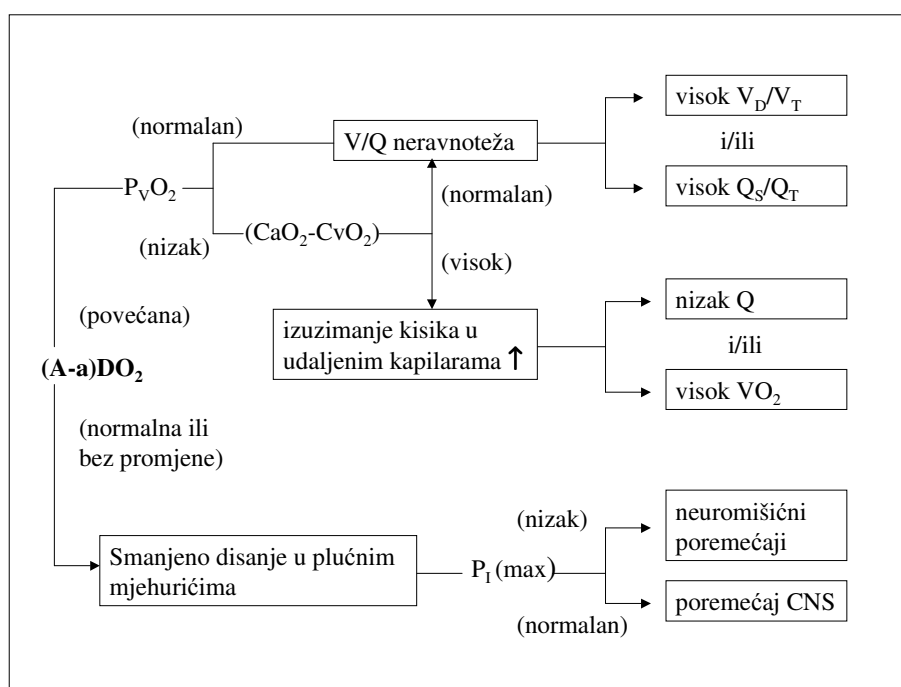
(normalan)

V/Q neravnoteža

visok $V_D/V_T$

i/ili

visok $Q_S/Q_T$

$P_VO_2$

(normalan)

(nizak)

$(CaO_2-CvO_2)$

(visok)

nizak Q

(povećana)

izuzimanje kisika u udaljenim kapilarama ↑

i/ili

visok $VO_2$

**(A-a)DO₂**

(normalna ili bez promjene)

(nizak)

neuromišićni poremećaji

Smanjeno disanje u plućnim mjehurićima

$P_I$ (max)

poremećaj CNS

(normalan)